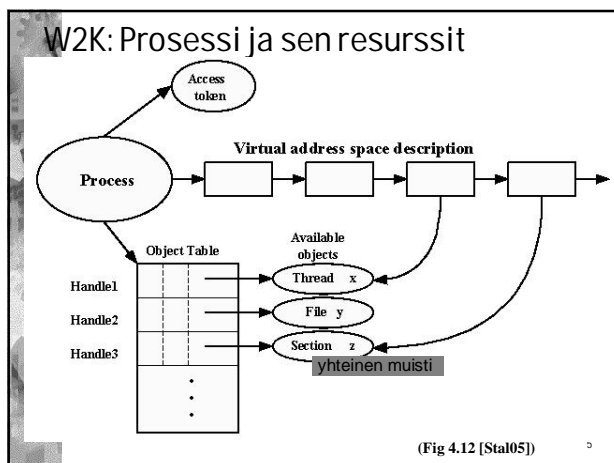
W2K: Prosessi ja sen resurssit

Access token

Virtual address space description

Process

Object Table

Available objects

Handle1

Handle2

Handle3

Thread x

File y

Section z

yhteinen muisti

(Fig 4.12 [Stal05])

5